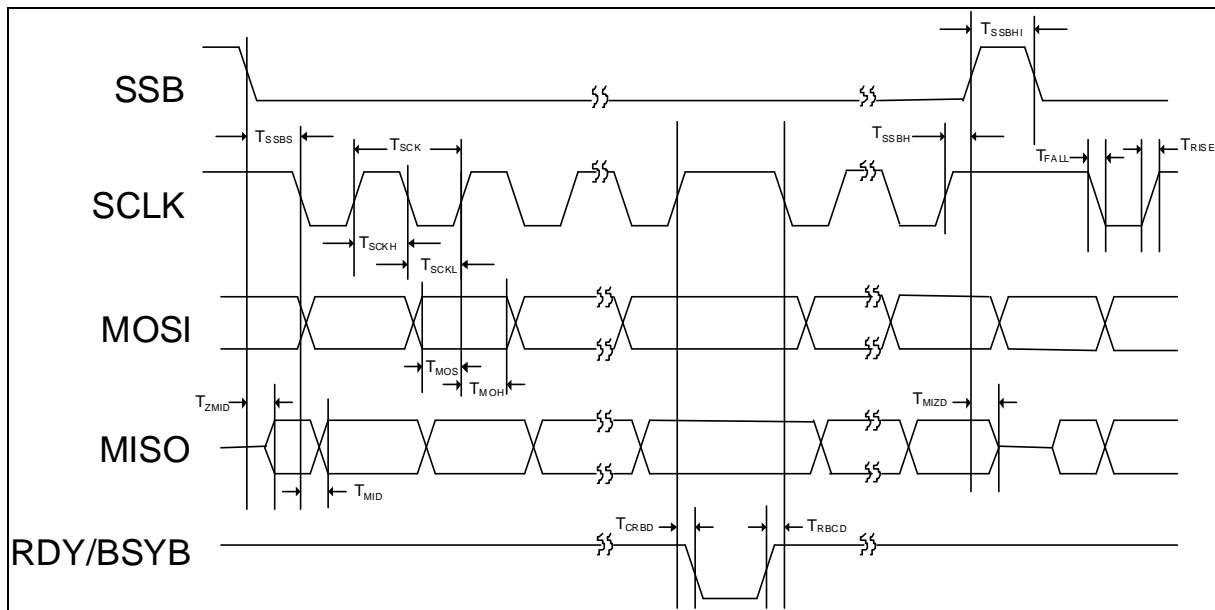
$T_{SSBHI}$

SSB

$T_{SSBS}$

$T_{SCK}$

$T_{SSBH}$

$T_{FALL}$

$T_{RISE}$

SCLK

$T_{SCKH}$

$T_{SCKL}$

MOSI

$T_{MOS}$

$T_{MOH}$

$T_{ZMID}$

$T_{MIZD}$

MISO

$T_{MID}$

$T_{CRBD}$

$T_{RBCD}$

RDY/BSYB